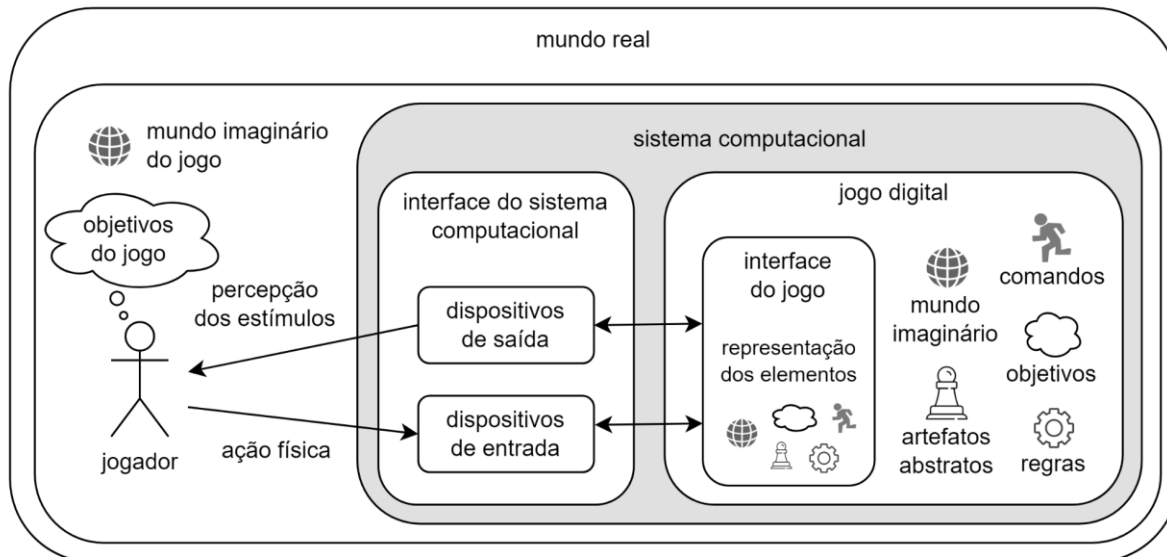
mundo real

mundo imaginário do jogo

objetivos do jogo

percepção dos estímulos

jogador

ação física

sistema computacional

interface do sistema computacional

dispositivos de saída

dispositivos de entrada

jogo digital

interface do jogo

representação dos elementos

mundo imaginário

comandos

objetivos

artefatos abstratos

regras